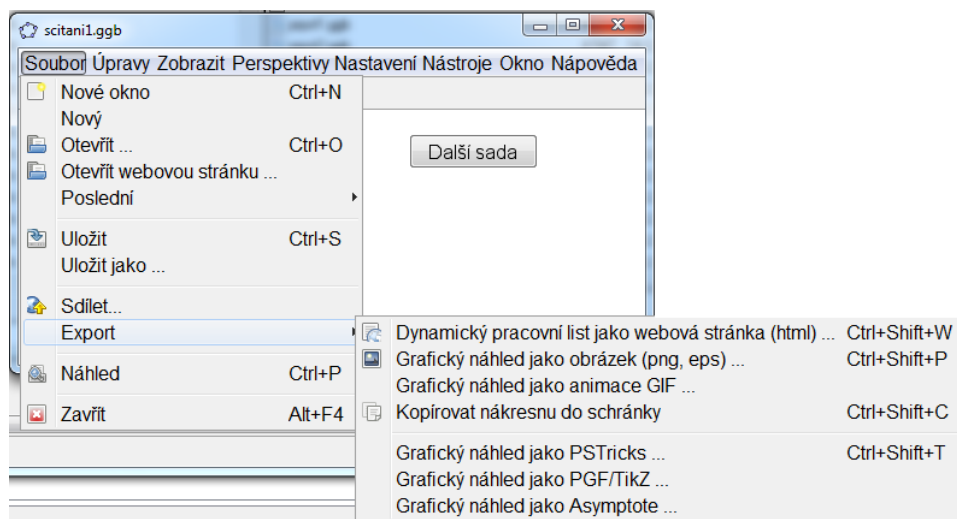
scitani1.ggb

Soubor Úpravy Zobrazit Perspektivy Nastavení Nástroje Okno Nápověda

Nové okno Ctrl+N
Nový
Otevřít ... Ctrl+O
Otevřít webovou stránku ...
Poslední
Uložit Ctrl+S
Uložit jako ...
Sdílet...
Export
Náhled Ctrl+P
Zavřít Alt+F4

Další sada

Dynamický pracovní list jako webová stránka (html) ... Ctrl+Shift+W
Grafický náhled jako obrázek (png, eps) ... Ctrl+Shift+P
Grafický náhled jako animace GIF ...
Kopírovat nákresnu do schránky Ctrl+Shift+C
Grafický náhled jako PSTricks ... Ctrl+Shift+T
Grafický náhled jako PGF/TikZ ...
Grafický náhled jako Asymptote ...